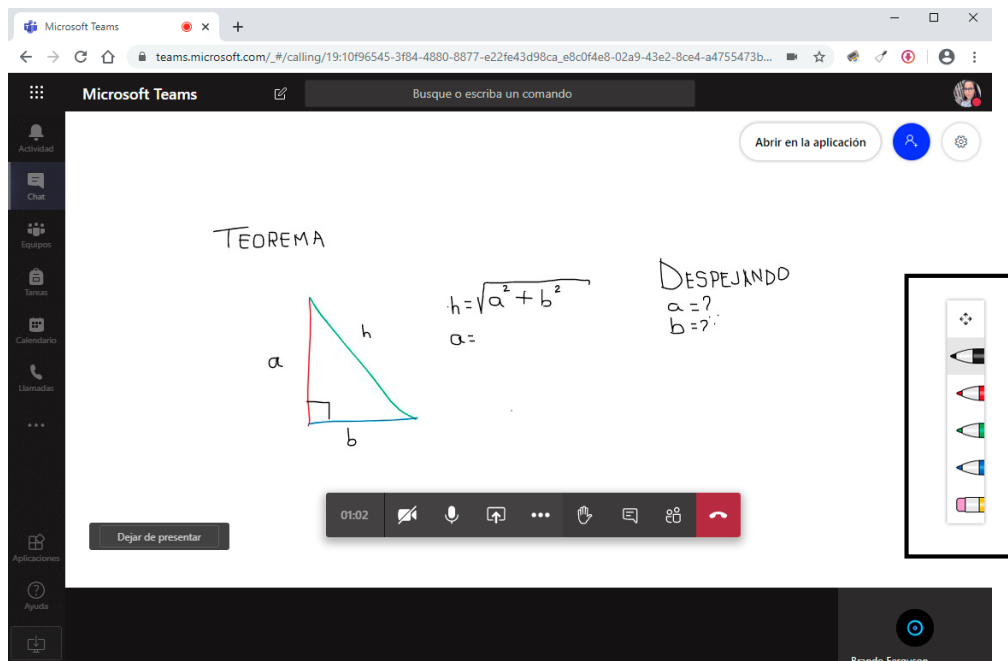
Microsoft Teams

teams.microsoft.com/_#/calling/19:10f96545-3f84-4880-8877-e22fe43d98ca_e8c0f4e8-02a9-43e2-8ce4-a4755473b...

Microsoft Teams

Busque o escriba un comando

Actividad

Chat

Equipos

Tareas

Calendario

Llamadas

...

Aplicaciones

Ayuda

Abrir en la aplicación

TEOREMA

$h = \sqrt{a^2 + b^2}$

$a =$

DESPEJANDO

$a = ?$

$b = ?$

a

h

b

01:02

Dejar de presentar